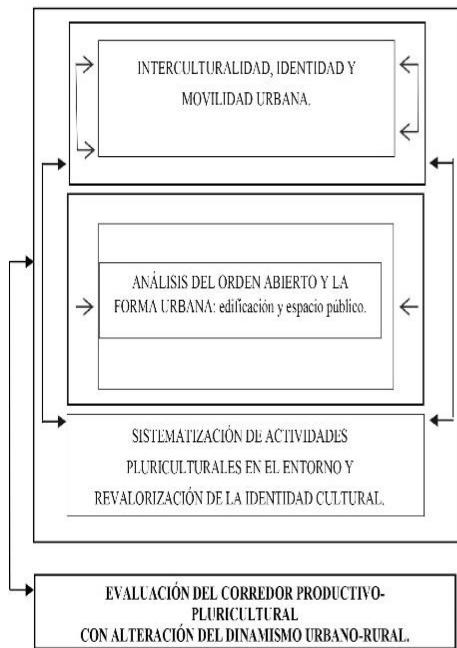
INTERCULTURALIDAD, IDENTIDAD Y MOVILIDAD URBANA.

ANÁLISIS DEL ORDEN ABIERTO Y LA FORMA URBANA: edificación y espacio público.

SISTEMATIZACIÓN DE ACTIVIDADES PLURICULTURALES EN EL ENTORNO Y REVALORIZACIÓN DE LA IDENTIDAD CULTURAL.

EVALUACIÓN DEL CORREDOR PRODUCTIVO-PLURICULTURAL
CON ALTERACIÓN DEL DINAMISMO URBANO-RURAL.